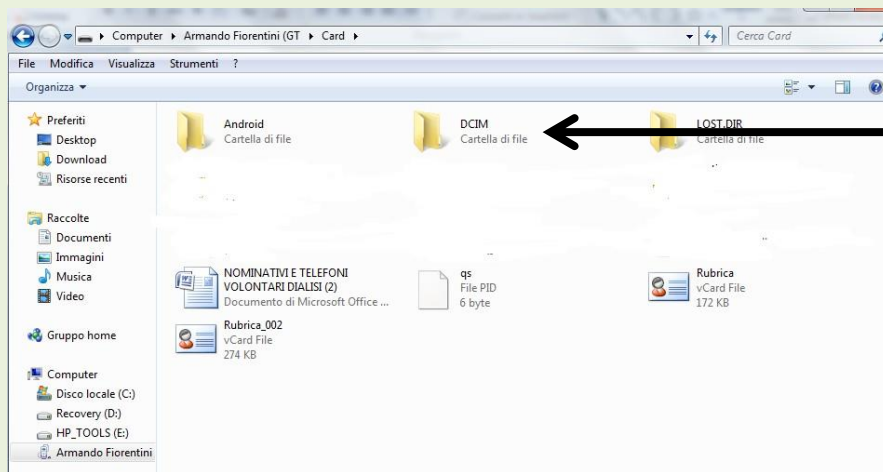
Computer ▸ Armando Fiorentini (GT ▸ Card ▸

Cerca Card

File Modifica Visualizza Strumenti ?

Organizza ▾

Preferiti
Desktop
Download
Risorse recenti

Raccolte
Documenti
Immagini
Musica
Video

Gruppo home

Computer
Disco locale (C:)
Recovery (D:)
HP_TOOLS (E:)
Armando Fiorentini

Android
Cartella di file

DCIM
Cartella di file

LOST.DIR
Cartella di file

NOMINATIVI E TELEFONI VOLONTARI DIALISI (2)
Documento di Microsoft Office ...

qs
File PID
6 byte

Rubrica
vCard File
172 KB

Rubrica_002
vCard File
274 KB